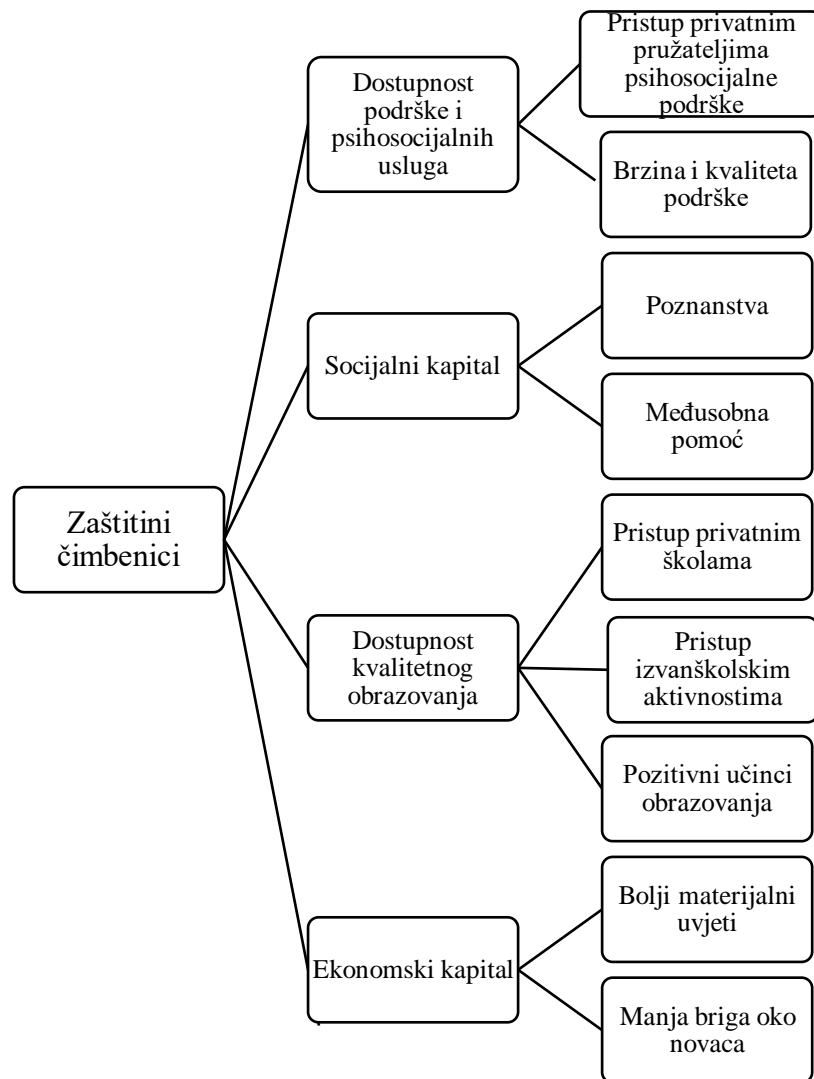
Zaštitini čimbenici

Dostupnost podrške i psihosocijalnih usluga

Pristup privatnim pružateljima psihosocijalne podrške

Brzina i kvaliteta podrške

Socijalni kapital

Poznanstva

Međusobna pomoć

Dostupnost kvalitetnog obrazovanja

Pristup privatnim školama

Pristup izvanškolskim aktivnostima

Pozitivni učinci obrazovanja

Ekonomski kapital

Bolji materijalni uvjeti

Manja briga oko novaca